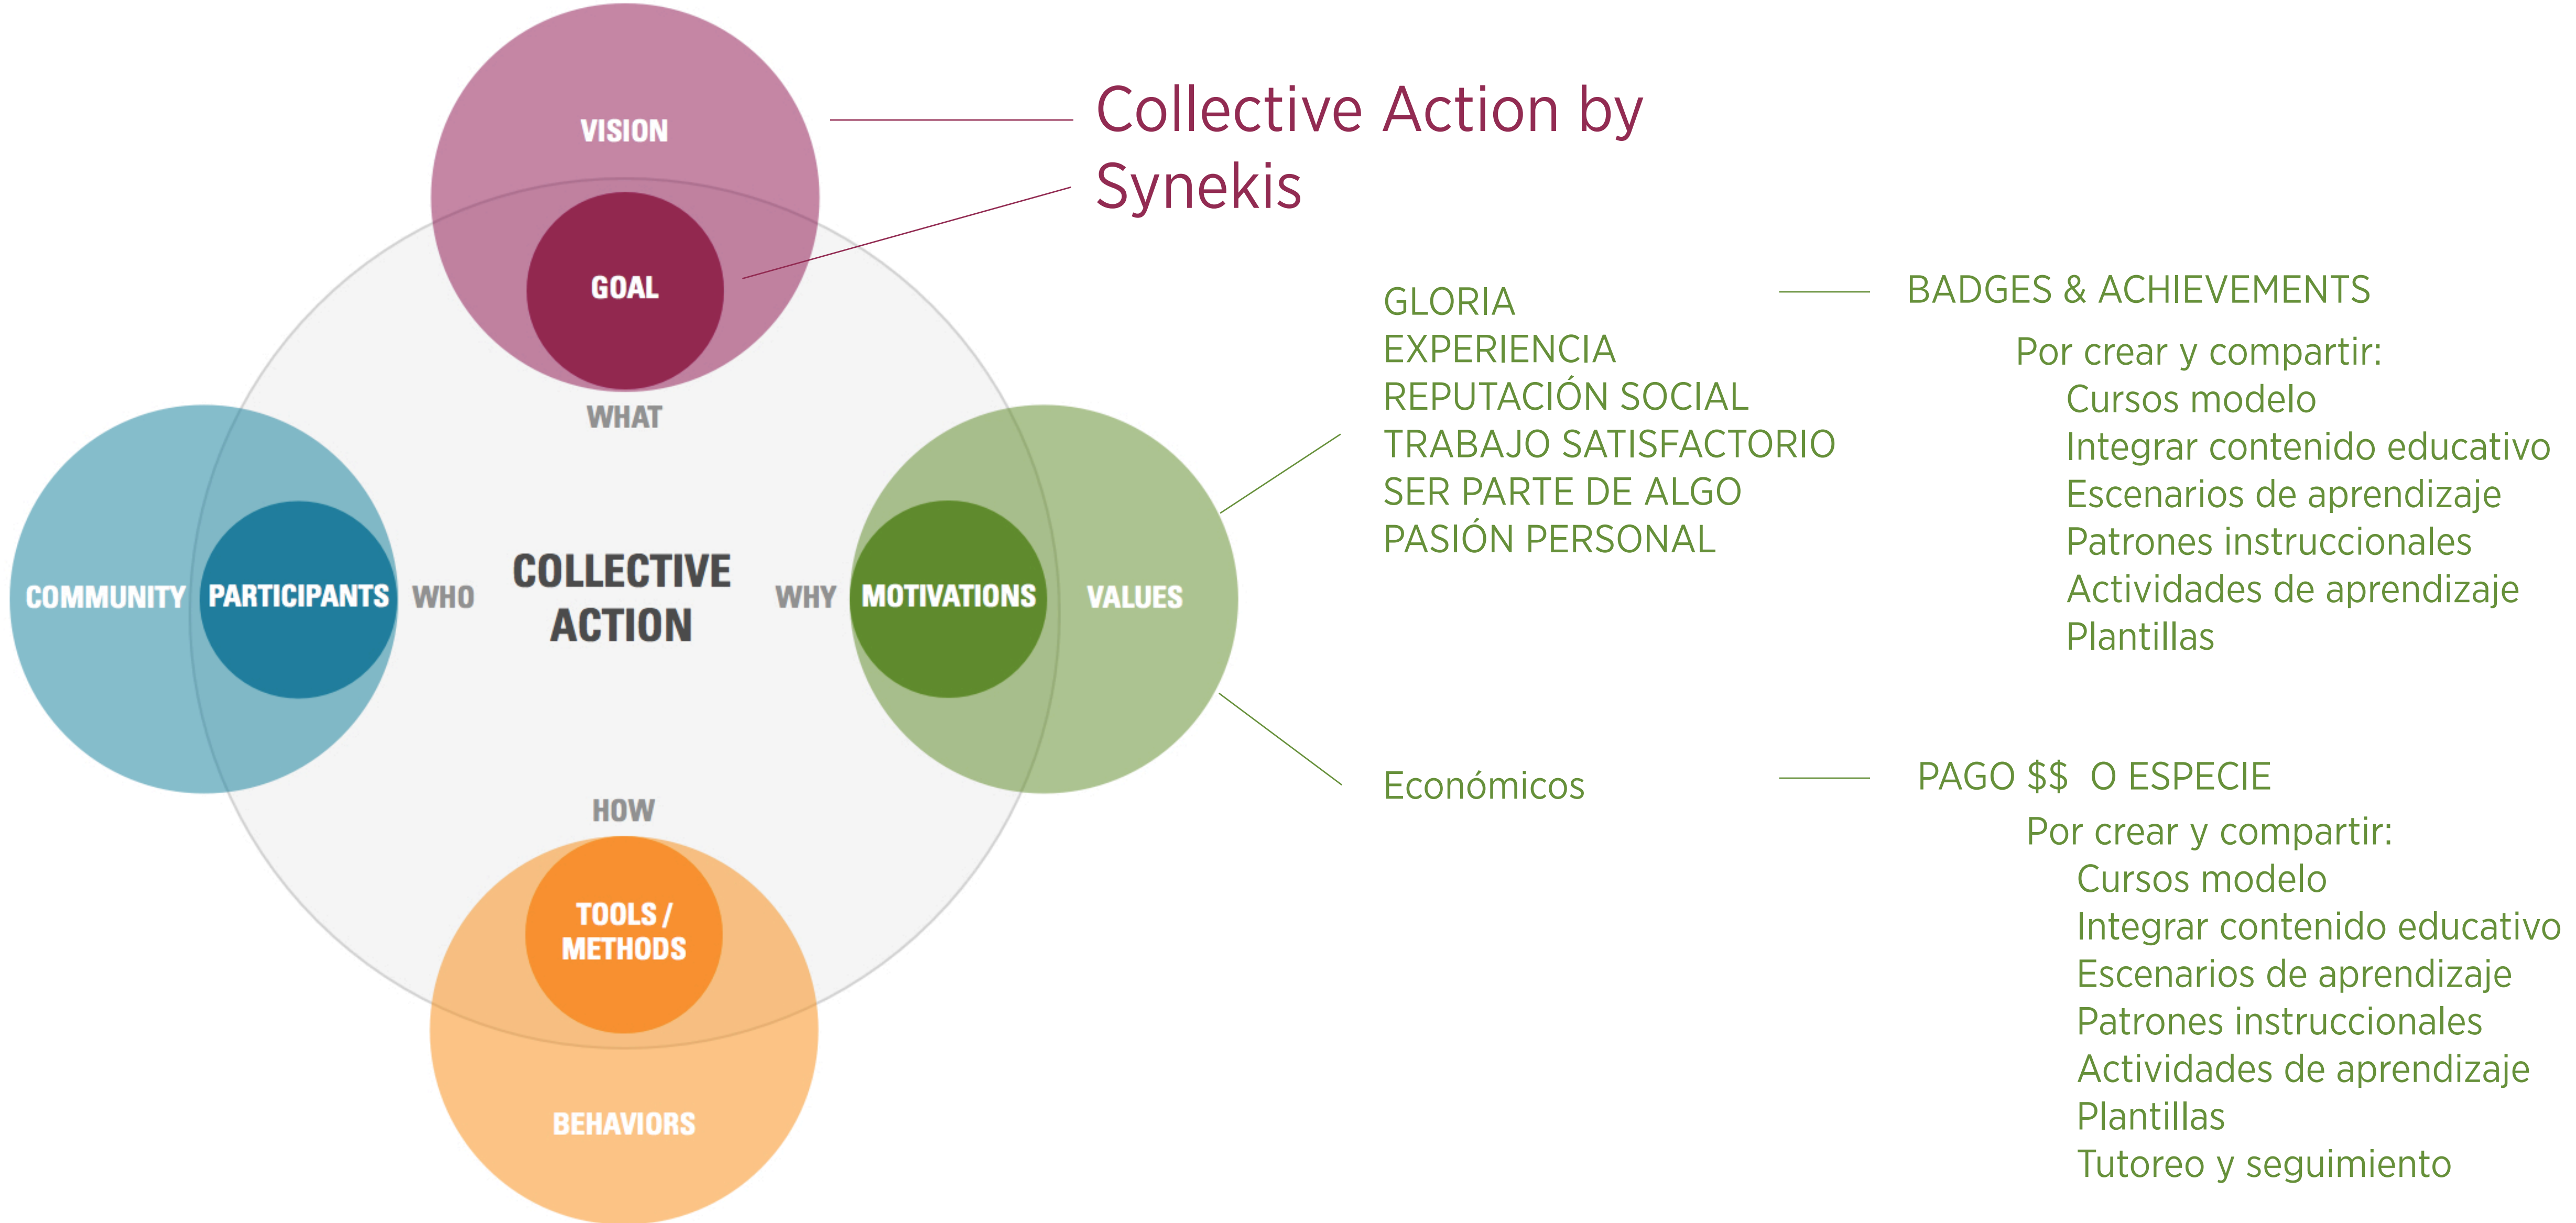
Collective Action by Synekis

VISION
GOAL
WHAT
COMMUNITY
PARTICIPANTS
WHO
COLLECTIVE ACTION
WHY
MOTIVATIONS
VALUES
HOW
TOOLS / METHODS
BEHAVIORS

GLORIA
EXPERIENCIA
REPUTACIÓN SOCIAL
TRABAJO SATISFACTORIO
SER PARTE DE ALGO
PASIÓN PERSONAL

BADGES & ACHIEVEMENTS
Por crear y compartir:
Cursos modelo
Integrar contenido educativo
Escenarios de aprendizaje
Patrones instruccionales
Actividades de aprendizaje
Plantillas

Económicos

PAGO $$ O ESPECIE
Por crear y compartir:
Cursos modelo
Integrar contenido educativo
Escenarios de aprendizaje
Patrones instruccionales
Actividades de aprendizaje
Plantillas
Tutoreo y seguimiento